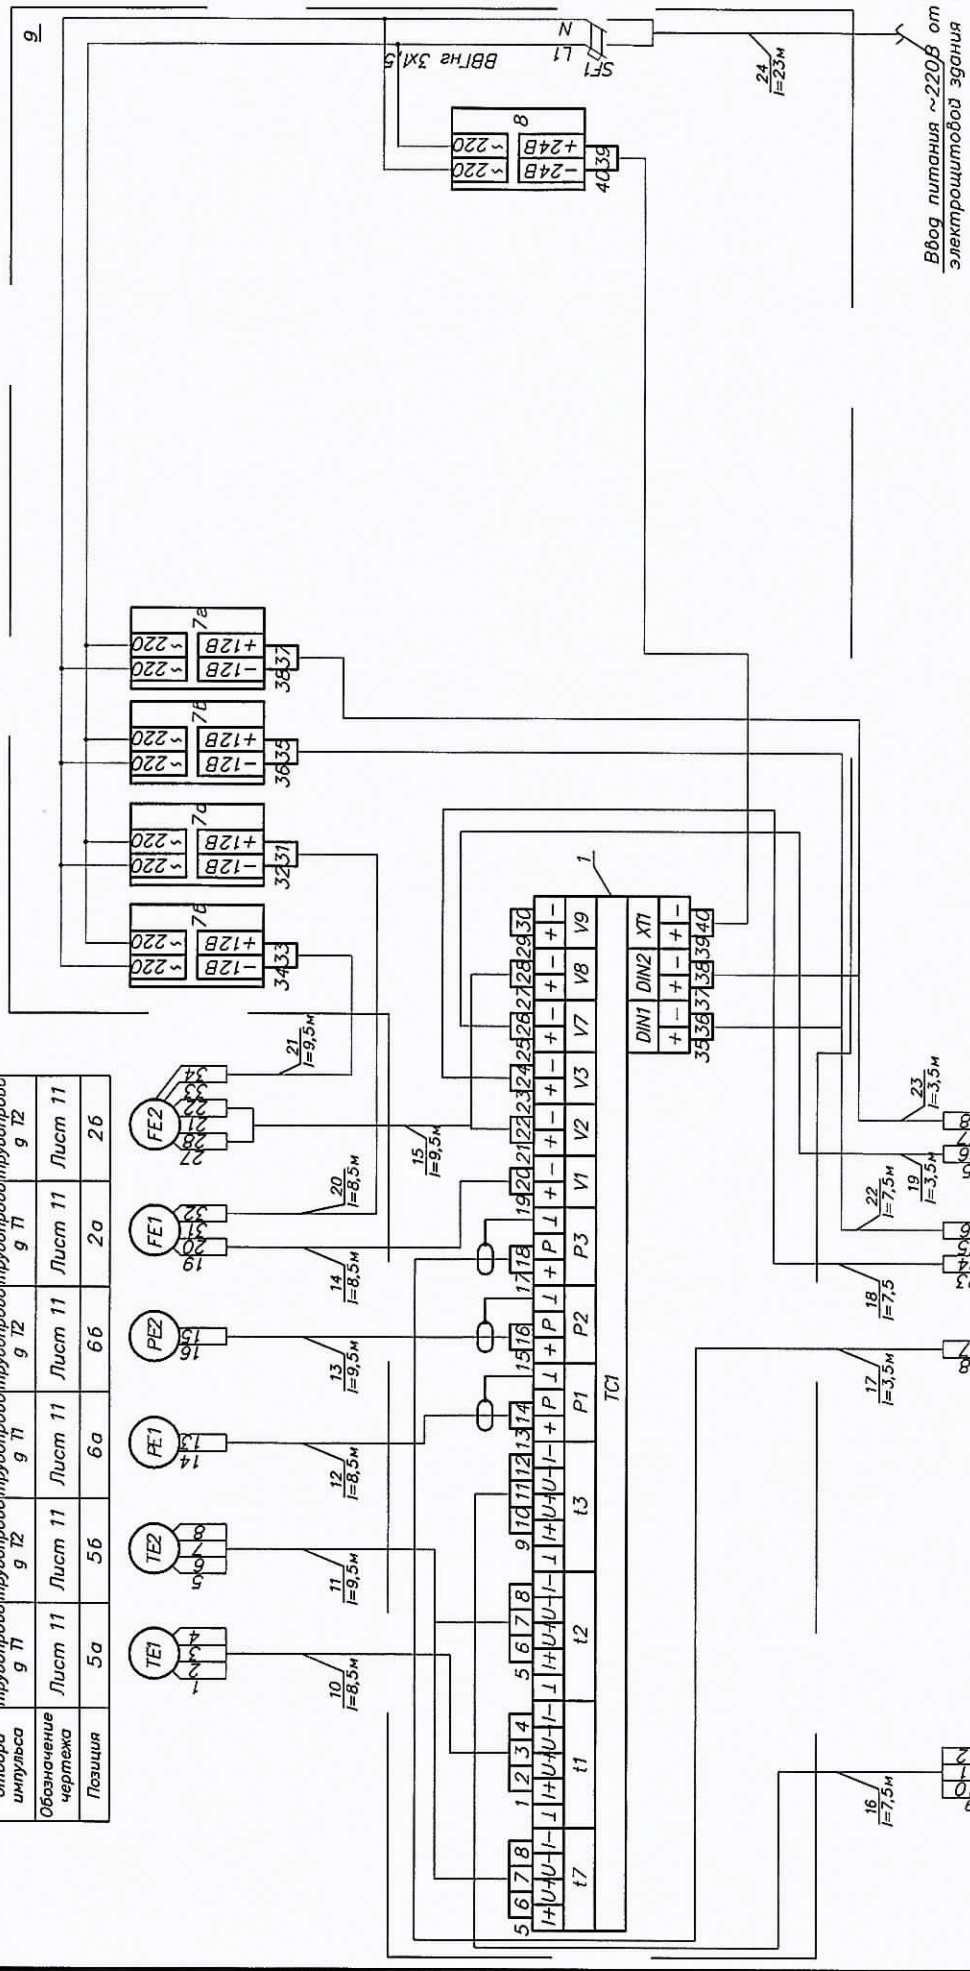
отбора импульса | трубопровод g T1 | трубопровод g T2 | трубопровод g T1 | трубопровод g T2 | трубопровод g T1 | трубопровод g T2
Обозначение чертежа | Лист 11 | Лист 11 | Лист 11 | Лист 11 | Лист 11 | Лист 11
Позиция | 5а | 5б | 6а | 6б | 2а | 2б

TE1 TE2 PE1 PE2 FE1 FE2

$\frac{10}{l=8,5м}$ $\frac{11}{l=9,5м}$ $\frac{12}{l=8,5м}$ $\frac{13}{l=9,5м}$ $\frac{14}{l=8,5м}$ $\frac{15}{l=9,5м}$ $\frac{20}{l=8,5м}$ $\frac{21}{l=9,5м}$

7б 7а 7б 7в
−12В +12В ~220 ~220

8
−24В +24В ~220 ~220
40 39

SF1 L1 N
ВВГнг 3х1,5
$\frac{24}{l=23м}$
Ввод питания ~220В от электрощитовой здания

TC1
t7 t1 t2 t3 P1 P2 P3 V1 V2 V3 V7 V8 V9
DIN1 DIN2 XT1
1

$\frac{16}{l=7,5м}$ $\frac{17}{l=3,5м}$ $\frac{18}{l=7,5}$ $\frac{19}{l=3,5м}$ $\frac{22}{l=7,5м}$ $\frac{23}{l=3,5м}$

9